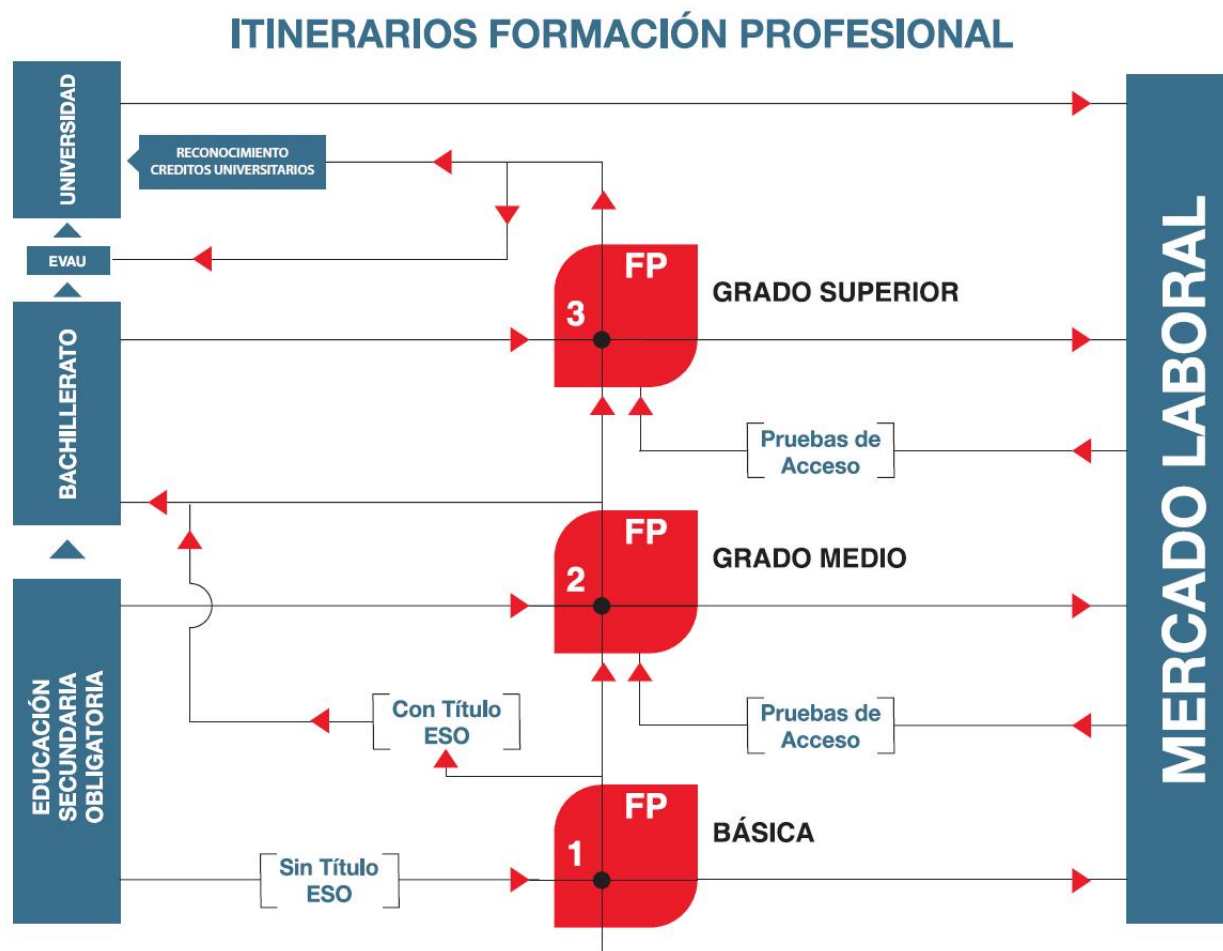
ITINERARIOS FORMACIÓN PROFESIONAL

UNIVERSIDAD

RECONOCIMIENTO
CREDITOS UNIVERSITARIOS

EVAU

BACHILLERATO

EDUCACIÓN SECUNDARIA OBLIGATORIA

FP 3 GRADO SUPERIOR

Pruebas de Acceso

FP 2 GRADO MEDIO

Con Título ESO

Pruebas de Acceso

FP 1 BÁSICA

Sin Título ESO

MERCADO LABORAL